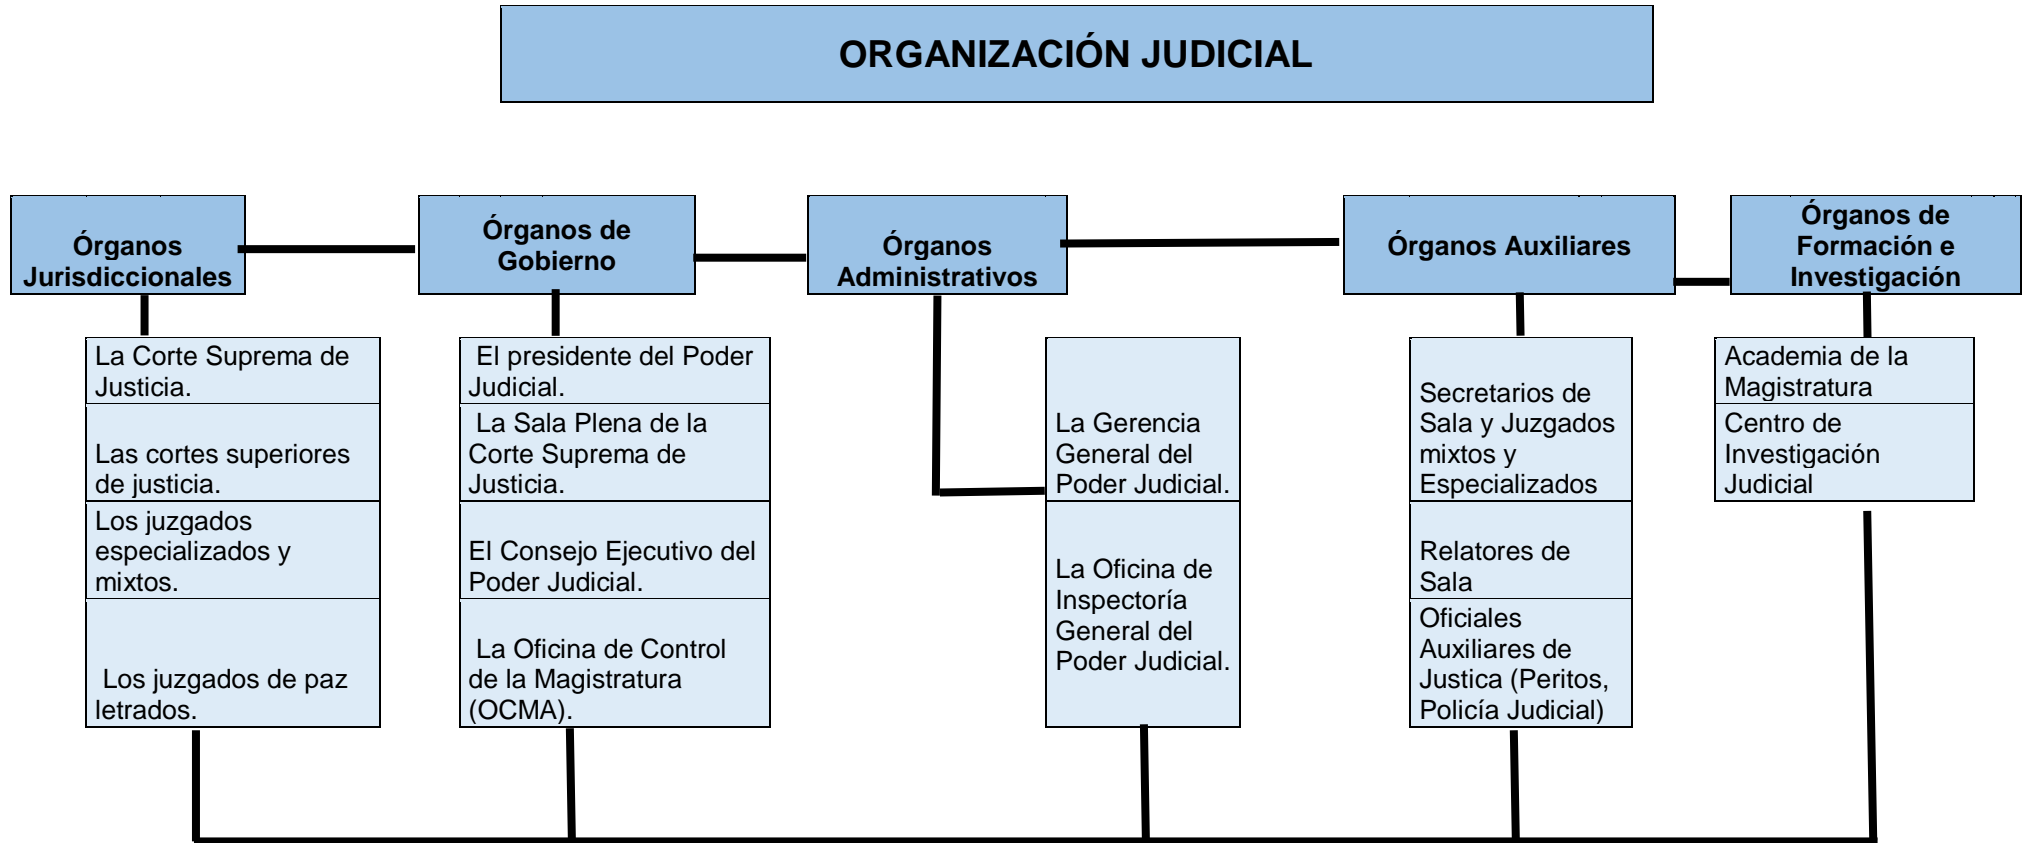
ORGANIZACIÓN JUDICIAL

Órganos Jurisdiccionales

La Corte Suprema de Justicia.

Las cortes superiores de justicia.

Los juzgados especializados y mixtos.

Los juzgados de paz letrados.

Órganos de Gobierno

El presidente del Poder Judicial.

La Sala Plena de la Corte Suprema de Justicia.

El Consejo Ejecutivo del Poder Judicial.

La Oficina de Control de la Magistratura (OCMA).

Órganos Administrativos

La Gerencia General del Poder Judicial.

La Oficina de Inspectoría General del Poder Judicial.

Órganos Auxiliares

Secretarios de Sala y Juzgados mixtos y Especializados

Relatores de Sala

Oficiales Auxiliares de Justica (Peritos, Policía Judicial)

Órganos de Formación e Investigación

Academia de la Magistratura

Centro de Investigación Judicial